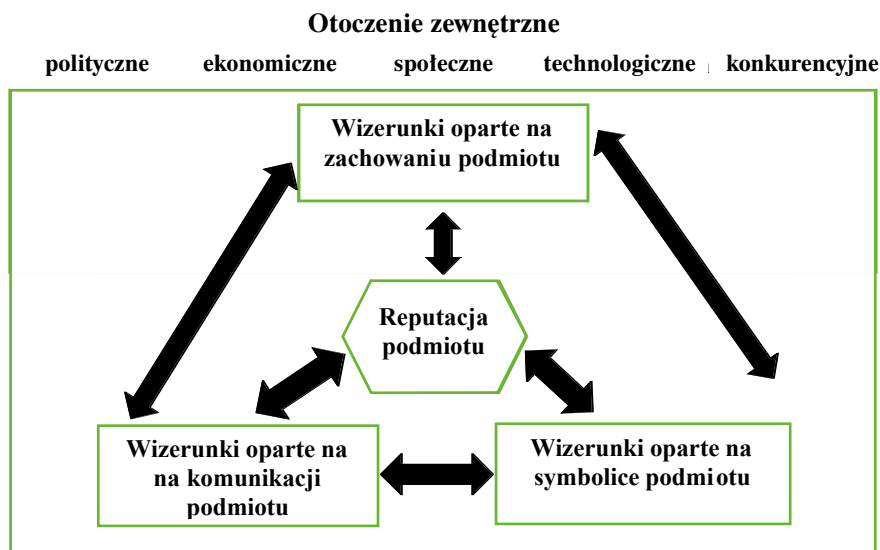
Otoczenie zewnętrzne

polityczne ekonomiczne społeczne technologiczne konkurencyjne

Wizerunki oparte na zachowaniu podmiotu

Reputacja podmiotu

Wizerunki oparte na na komunikacji podmiotu

Wizerunki oparte na symbolice podmiotu